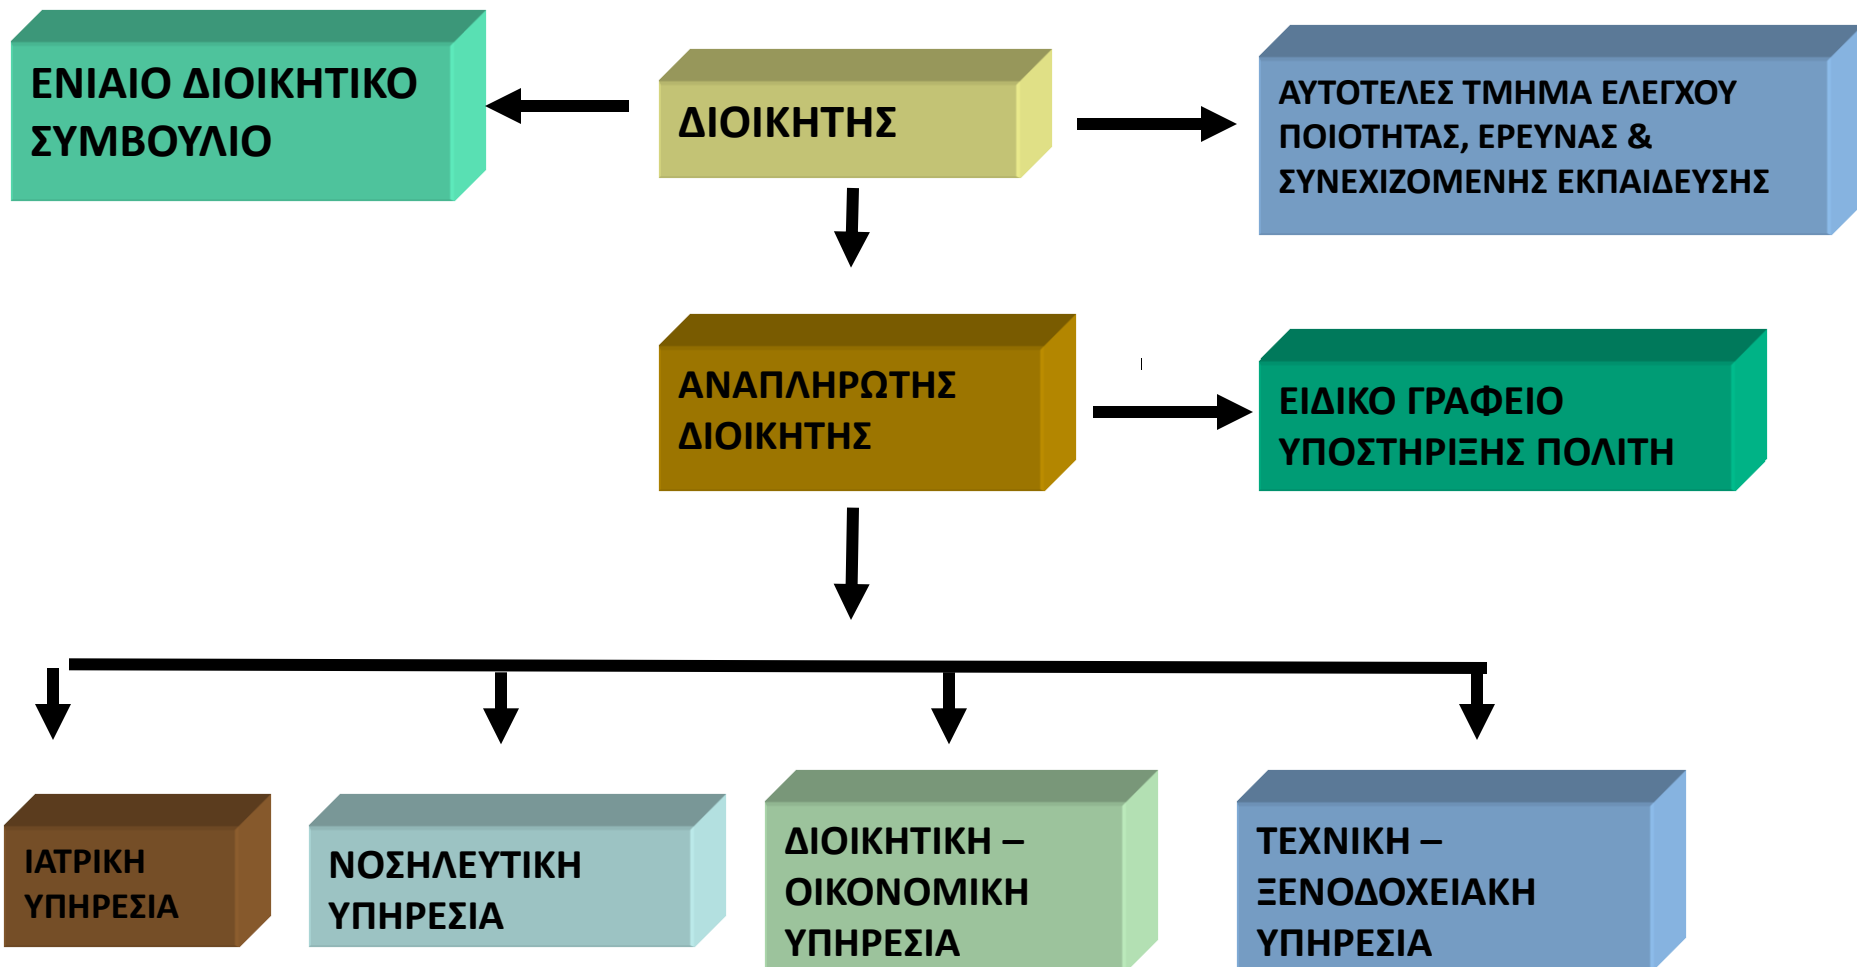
ΕΝΙΑΙΟ ΔΙΟΙΚΗΤΙΚΟ ΣΥΜΒΟΥΛΙΟ

ΔΙΟΙΚΗΤΗΣ

ΑΥΤΟΤΕΛΕΣ ΤΜΗΜΑ ΕΛΕΓΧΟΥ ΠΟΙΟΤΗΤΑΣ, ΕΡΕΥΝΑΣ & ΣΥΝΕΧΙΖΟΜΕΝΗΣ ΕΚΠΑΙΔΕΥΣΗΣ

ΑΝΑΠΛΗΡΩΤΗΣ ΔΙΟΙΚΗΤΗΣ

ΕΙΔΙΚΟ ΓΡΑΦΕΙΟ ΥΠΟΣΤΗΡΙΞΗΣ ΠΟΛΙΤΗ

ΙΑΤΡΙΚΗ ΥΠΗΡΕΣΙΑ

ΝΟΣΗΛΕΥΤΙΚΗ ΥΠΗΡΕΣΙΑ

ΔΙΟΙΚΗΤΙΚΗ – ΟΙΚΟΝΟΜΙΚΗ ΥΠΗΡΕΣΙΑ

ΤΕΧΝΙΚΗ – ΞΕΝΟΔΟΧΕΙΑΚΗ ΥΠΗΡΕΣΙΑ